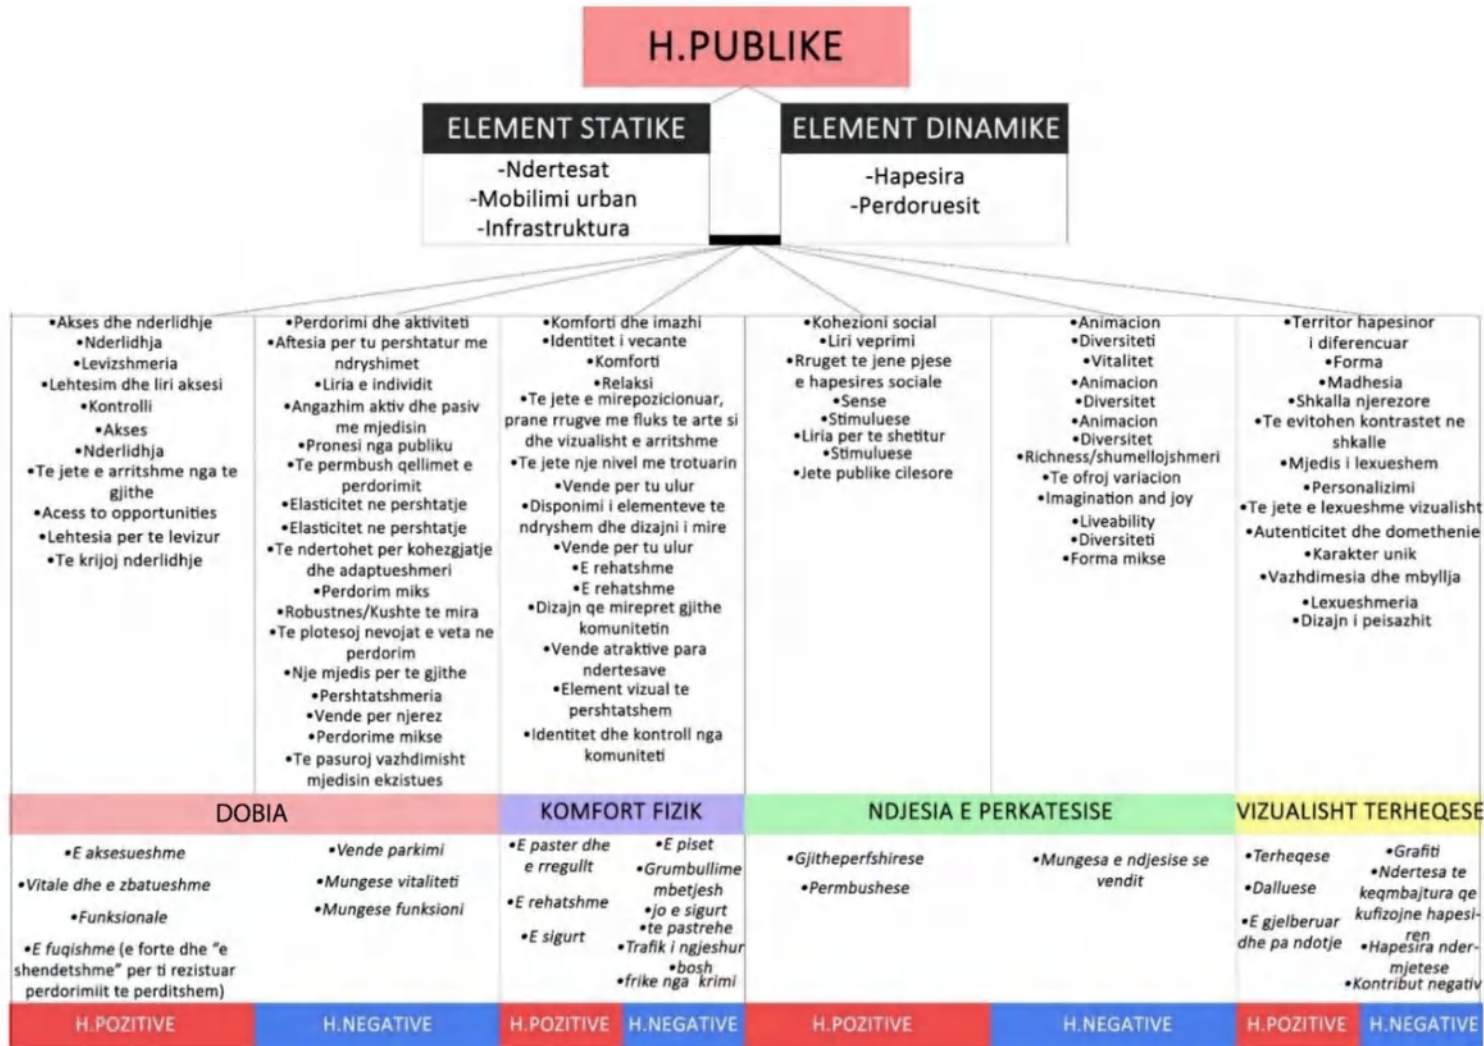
H.PUBLIKE

ELEMENT STATIKE
-Ndertesat
-Mobilimi urban
-Infrastruktura

ELEMENT DINAMIKE
-Hapesira
-Perdoruesit

•Akses dhe nderlidhje
•Nderlidhja
•Levizshmeria
•Lehtesim dhe liri aksesi
•Kontrolli
•Akses
•Nderlidhja
•Te jete e arritshme nga te gjithe
•Acess to opportunities
•Lehtesia per te levizur
•Te krijoj nderlidhje

•Perdorimi dhe aktiviteti
•Aftesia per tu pershtatur me ndryshimet
•Liria e individit
•Angazhim aktiv dhe pasiv me mjedisin
•Pronesi nga publiku
•Te permbush qellimet e perdorimit
•Elasticitet ne pershtatje
•Elasticitet ne pershtatje
•Te ndertohet per kohezgjatje dhe adaptueshmeri
•Perdorim miks
•Robustnes/Kushte te mira
•Te plotesoj nevojat e veta ne perdorim
•Nje mjedis per te gjithe
•Pershtatshmeria
•Vende per njerez
•Perdorime mikse
•Te pasuroj vazhdimisht mjedisin ekzistues

•Komforti dhe imazhi
•Identitet i vecante
•Komforti
•Relaksi
•Te jete e mirepozicionuar, prane rrugve me fluks te arte si dhe vizualisht e arritshme
•Te jete nje nivel me trotuarin
•Vende per tu ulur
•Disponimi i elementeve te ndryshem dhe dizajni i mire
•Vende per tu ulur
•E rehatshme
•E rehatshme
•Dizajn qe mirepret gjithe komunitetin
•Vende atraktive para ndertesave
•Element vizual te pershtatshem
•Identitet dhe kontroll nga komuniteti

•Kohezioni social
•Liri veprimi
•Rruget te jene pjese e hapesires sociale
•Sense
•Stimuluese
•Liria per te shetitur
•Stimuluese
•Jete publike cilesore

•Animacion
•Diversiteti
•Vitalitet
•Animacion
•Diversitet
•Animacion
•Diversitet
•Richness/shumellojshmeri
•Te ofroj variacion
•Imagination and joy
•Liveability
•Diversiteti
•Forma mikse

•Territor hapesinor i diferencuar
•Forma
•Madhesia
•Shkalla njerezore
•Te evitohen kontrastet ne shkalle
•Mjedis i lexueshem
•Personalizimi
•Te jete e lexueshme vizualisht
•Autenticitet dhe domethenie
•Karakter unik
•Vazhdimesia dhe mbyllja
•Lexueshmeria
•Dizajn i peisazhit

DOBIA
•E aksesueshme
•Vitale dhe e zbatueshme
•Funksionale
•E fuqishme (e forte dhe "e shendetshme" per ti rezistuar perdorimiit te perditshem)
•Vende parkimi
•Mungese vitaliteti
•Mungese funksioni

KOMFORT FIZIK
•E paster dhe e rregullt
•E rehatshme
•E sigurt
•E piset
•Grumbullime mbetjesh
•Jo e sigurt
•te pastrehe
•Trafik i ngjeshur
•bosh
•frike nga krimi

NDJESIA E PERKATESISE
•Gjitheperfshirese
•Permbushese
•Mungesa e ndjesise se vendit

VIZUALISHT TERHEQESE
•Terheqese
•Dalluese
•E gjelberuar dhe pa ndotje
•Grafiti
•Ndertesa te keqmbajtura qe kufizojne hapesiren
•Hapesira ndermjetese
•Kontribut negativ

H.POZITIVE | H.NEGATIVE | H.POZITIVE | H.NEGATIVE | H.POZITIVE | H.NEGATIVE | H.POZITIVE | H.NEGATIVE